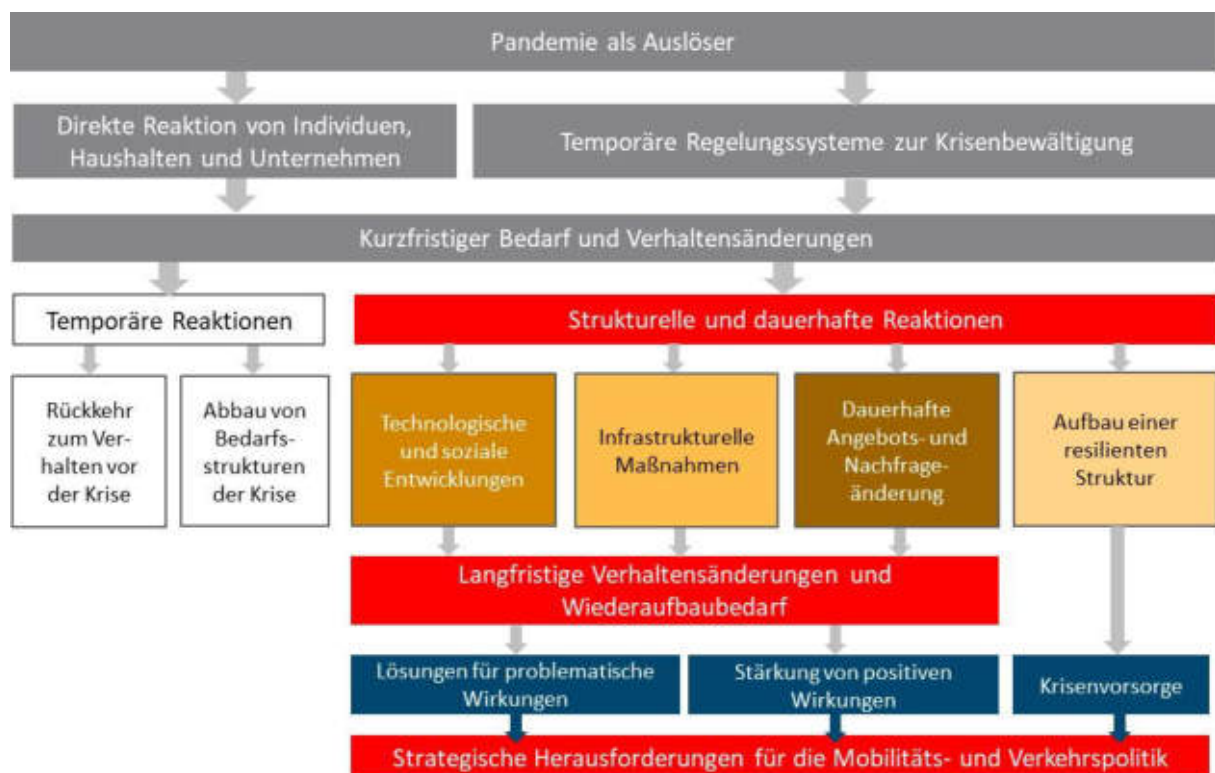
Pandemie als Auslöser

Direkte Reaktion von Individuen, Haushalten und Unternehmen

Temporäre Regelungssysteme zur Krisenbewältigung

Kurzfristiger Bedarf und Verhaltensänderungen

Temporäre Reaktionen

Strukturelle und dauerhafte Reaktionen

Rückkehr zum Verhalten vor der Krise

Abbau von Bedarfsstrukturen der Krise

Technologische und soziale Entwicklungen

Infrastrukturelle Maßnahmen

Dauerhafte Angebots- und Nachfrageänderung

Aufbau einer resilienten Struktur

Langfristige Verhaltensänderungen und Wiederaufbaubedarf

Lösungen für problematische Wirkungen

Stärkung von positiven Wirkungen

Krisenvorsorge

Strategische Herausforderungen für die Mobilitäts- und Verkehrspolitik